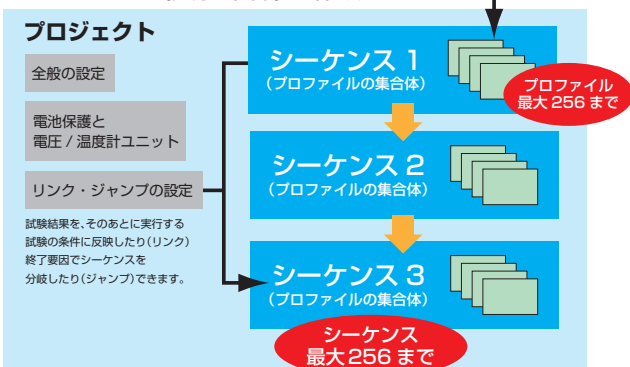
プロジェクト

全般の設定

電池保護と
電圧 / 温度計ユニット

リンク・ジャンプの設定

試験結果を、そのあとに実行する試験の条件に反映したり(リンク)終了要因でシーケンスを分岐したり(ジャンプ)できます。

シーケンス 1
(プロファイルの集合体)

プロファイル
最大 256 まで

シーケンス 2
(プロファイルの集合体)

シーケンス 3
(プロファイルの集合体)

シーケンス
最大 256 まで